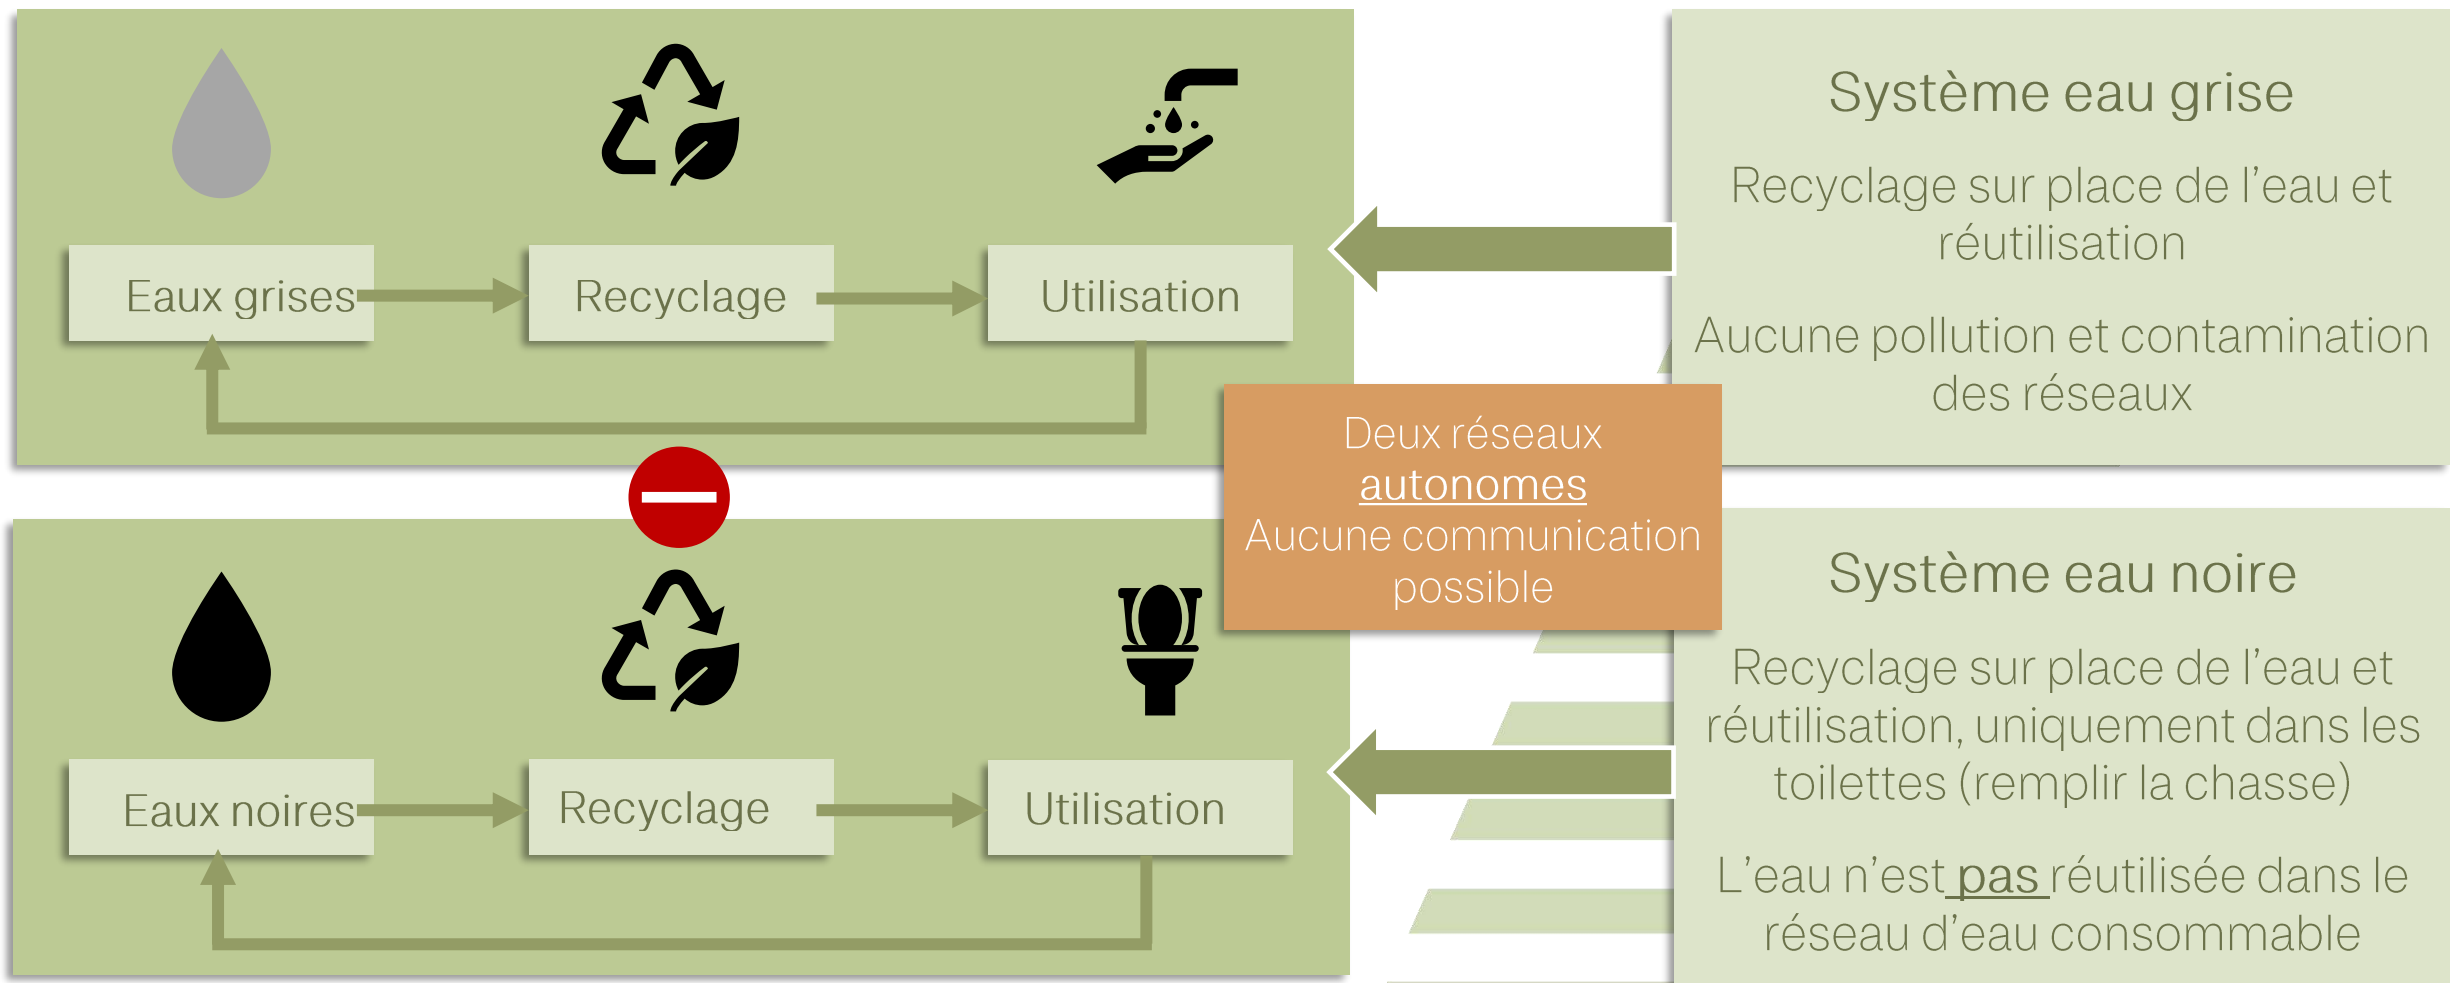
Eaux grises

Recyclage

Utilisation

Eaux noires

Recyclage

Utilisation

Système eau grise

Recyclage sur place de l’eau et réutilisation

Aucune pollution et contamination des réseaux

Deux réseaux autonomes Aucune communication possible

Système eau noire

Recyclage sur place de l’eau et réutilisation, uniquement dans les toilettes (remplir la chasse)

L’eau n’est pas réutilisée dans le réseau d’eau consommable